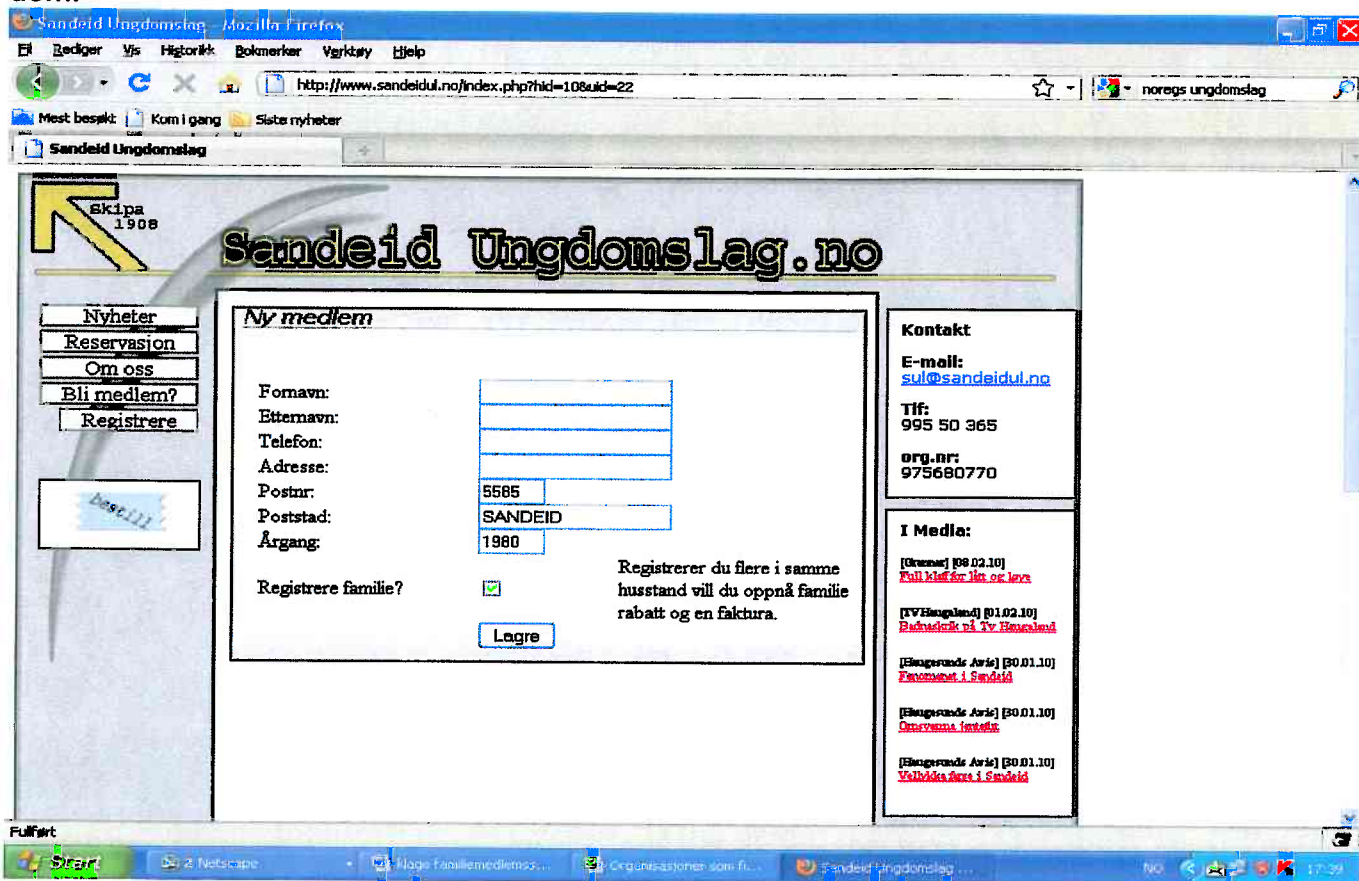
Sandeid Ungdomslag - Mozilla Firefox

Fil Rediger Vis Historikk Bokmerker Verktøy Hjelp

http://www.sandeidul.no/index.php?hid=10&uid=22

noregs ungdomslag

Mest besøkt Kom i gang Siste nyheter

Sandeid Ungdomslag

Skipa 1908

Sandeid Ungdomslag.no

Nyheter
Reservasjon
Om oss
Bli medlem?
Registrere

best!!!

Ny medlem

Fornavn:
Etternavn:
Telefon:
Adresse:
Postnr: 5585
Poststad: SANDEID
Årgang: 1980

Registrere familie?

Registrerer du flere i samme husstand vill du oppnå familie rabatt og en faktura.

Lagre

Kontakt

E-mail:
sul@sandeidul.no

Tlf:
995 50 365

org.nr:
975680770

I Media:

[Grannar] [08.02.10]
Full klaff for likt og løye

[TV Haugaland] [01.02.10]
Badnaskrik på Tv Haugaland

[Haugesunds Avis] [30.01.10]
Fenomenet i Sandeid

[Haugesunds Avis] [30.01.10]
Overvenna lattelig

[Haugesunds Avis] [30.01.10]
Vellykka fårse i Sandeid

Fullført

Start 2 Netscape Noen familiemedlemss... Organisasjoner som fi... Sandeid Ungdomslag ... NO 17:39